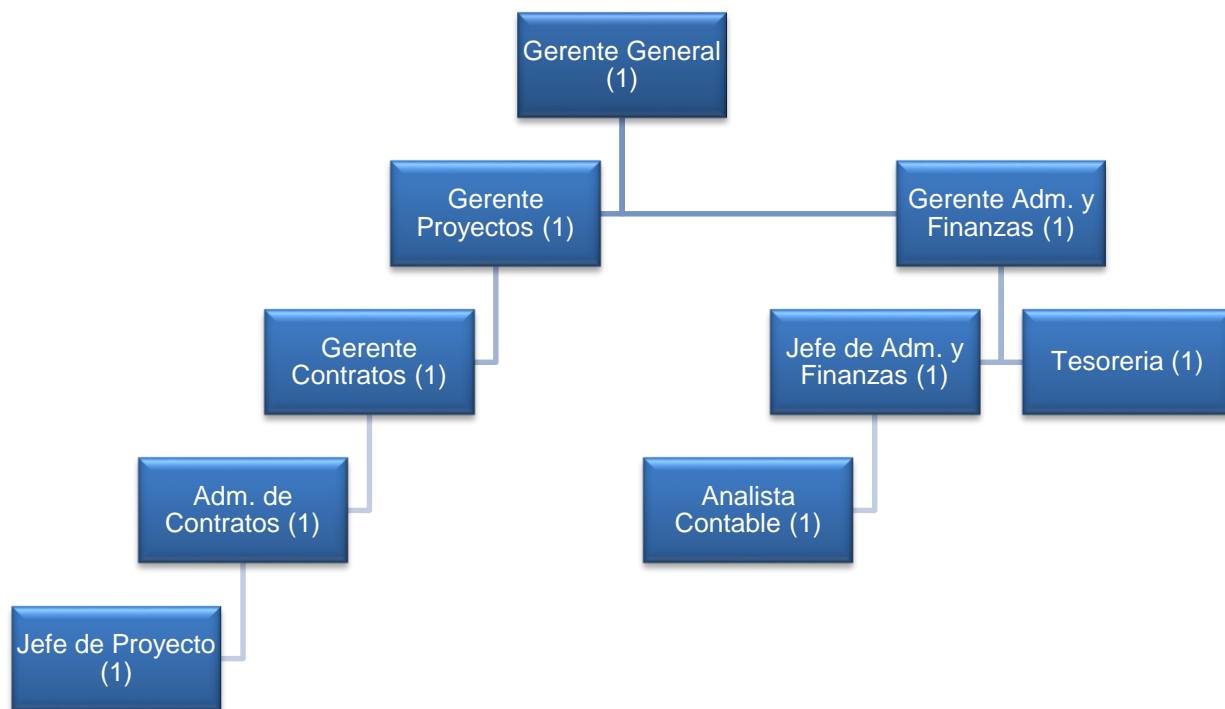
Gerente General (1)

Gerente Proyectos (1)

Gerente Adm. y Finanzas (1)

Gerente Contratos (1)

Jefe de Adm. y Finanzas (1)

Tesoreria (1)

Adm. de Contratos (1)

Analista Contable (1)

Jefe de Proyecto (1)